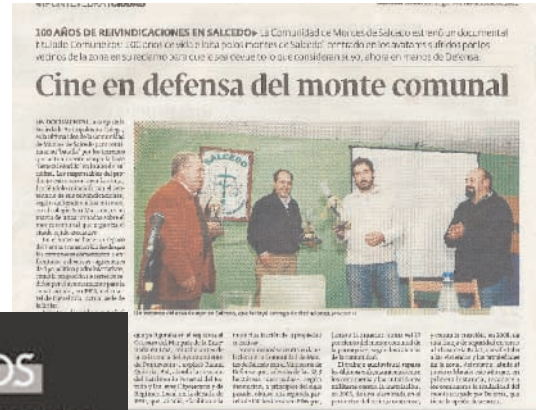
100 AÑOS DE REIVINDICACIONES EN SALCEDO La Comunidade de Montes de Salcedo estrenó un documental titulado Comunidade: 100 anos co ollo e boca posto montes de Salcedo, centrado en los avatares sufridos por los vecinos de la zona en su reclamo para que se les devuelva lo que consideraban suyo, ahora en manos de Defensa.

Cine en defensa del monte comunal

SALCEDO

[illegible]